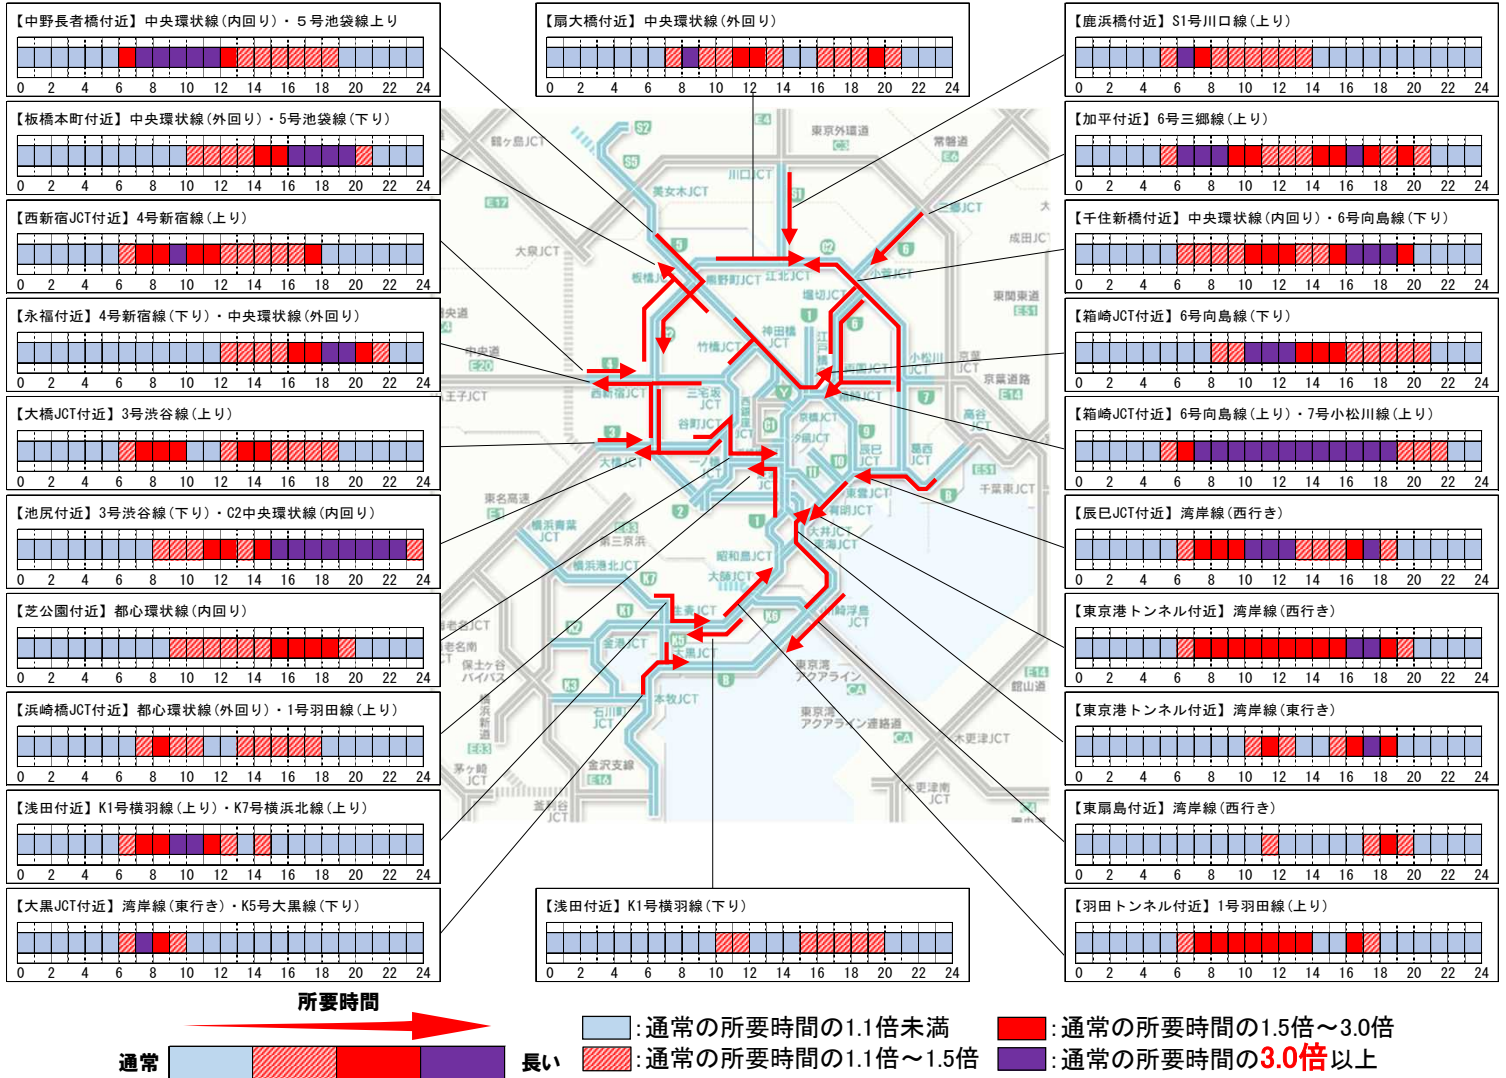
【中野長者橋付近】中央環状線（内回り）・５号池袋線上り
0 2 4 6 8 10 12 14 16 18 20 22 24

【板橋本町付近】中央環状線（外回り）・5号池袋線（下り）
0 2 4 6 8 10 12 14 16 18 20 22 24

【西新宿JCT付近】4号新宿線（上り）
0 2 4 6 8 10 12 14 16 18 20 22 24

【永福付近】4号新宿線（下り）・中央環状線（外回り）
0 2 4 6 8 10 12 14 16 18 20 22 24

【大橋JCT付近】3号渋谷線（上り）
0 2 4 6 8 10 12 14 16 18 20 22 24

【池尻付近】3号渋谷線（下り）・C2中央環状線（内回り）
0 2 4 6 8 10 12 14 16 18 20 22 24

【芝公園付近】都心環状線（内回り）
0 2 4 6 8 10 12 14 16 18 20 22 24

【浜崎橋JCT付近】都心環状線（外回り）・1号羽田線（上り）
0 2 4 6 8 10 12 14 16 18 20 22 24

【浅田付近】K1号横羽線（上り）・K7号横浜北線（上り）
0 2 4 6 8 10 12 14 16 18 20 22 24

【大黒JCT付近】湾岸線（東行き）・K5号大黒線（下り）
0 2 4 6 8 10 12 14 16 18 20 22 24

【扇大橋付近】中央環状線（外回り）
0 2 4 6 8 10 12 14 16 18 20 22 24

【浅田付近】K1号横羽線（下り）
0 2 4 6 8 10 12 14 16 18 20 22 24

【鹿浜橋付近】S1号川口線（上り）
0 2 4 6 8 10 12 14 16 18 20 22 24

【加平付近】6号三郷線（上り）
0 2 4 6 8 10 12 14 16 18 20 22 24

【千住新橋付近】中央環状線（内回り）・6号向島線（下り）
0 2 4 6 8 10 12 14 16 18 20 22 24

【箱崎JCT付近】6号向島線（下り）
0 2 4 6 8 10 12 14 16 18 20 22 24

【箱崎JCT付近】6号向島線（上り）・7号小松川線（上り）
0 2 4 6 8 10 12 14 16 18 20 22 24

【辰巳JCT付近】湾岸線（西行き）
0 2 4 6 8 10 12 14 16 18 20 22 24

【東京港トンネル付近】湾岸線（西行き）
0 2 4 6 8 10 12 14 16 18 20 22 24

【東京港トンネル付近】湾岸線（東行き）
0 2 4 6 8 10 12 14 16 18 20 22 24

【東扇島付近】湾岸線（西行き）
0 2 4 6 8 10 12 14 16 18 20 22 24

【羽田トンネル付近】1号羽田線（上り）
0 2 4 6 8 10 12 14 16 18 20 22 24

鶴ヶ島JCT 美女木JCT 川口JCT 東京外環道 C3 常磐道 E6 三郷JCT 大泉JCT 板橋JCT 熊野町JCT 江北JCT 小菅JCT 成田JCT 堀切JCT 東関東道 E51 竹橋JCT 神田橋JCT 江戸橋JCT 両国JCT 小松川JCT 京葉JCT 京葉道路 E14 中央道 E20 西新宿JCT 三宅坂JCT 谷町JCT 浜崎橋JCT 箱崎JCT 高谷JCT 八王子JCT 大橋JCT 一ノ橋JCT 汐留JCT 辰巳JCT 葛西JCT 千葉東JCT 東名高速 E1 横浜青葉JCT 第三京浜 E83 有明JCT 東海JCT 大井JCT 横浜港北JCT 昭和島JCT 大師JCT 生麦JCT 浮島JCT 狩場JCT 金港JCT 大黒JCT 保土ヶ谷バイパス 本牧JCT 東京湾アクアライン CA 東京湾アクアライン連絡道 石川町JCT 木更津JCT 釜利谷JCT 金沢支線 E16 茅ヶ崎JCT 横浜新道 圏央道 E83 館山道 E14 木更津南JCT

所要時間
通常 長い
:通常の所要時間の1.1倍未満
:通常の所要時間の1.1倍～1.5倍
:通常の所要時間の1.5倍～3.0倍
:通常の所要時間の3.0倍以上